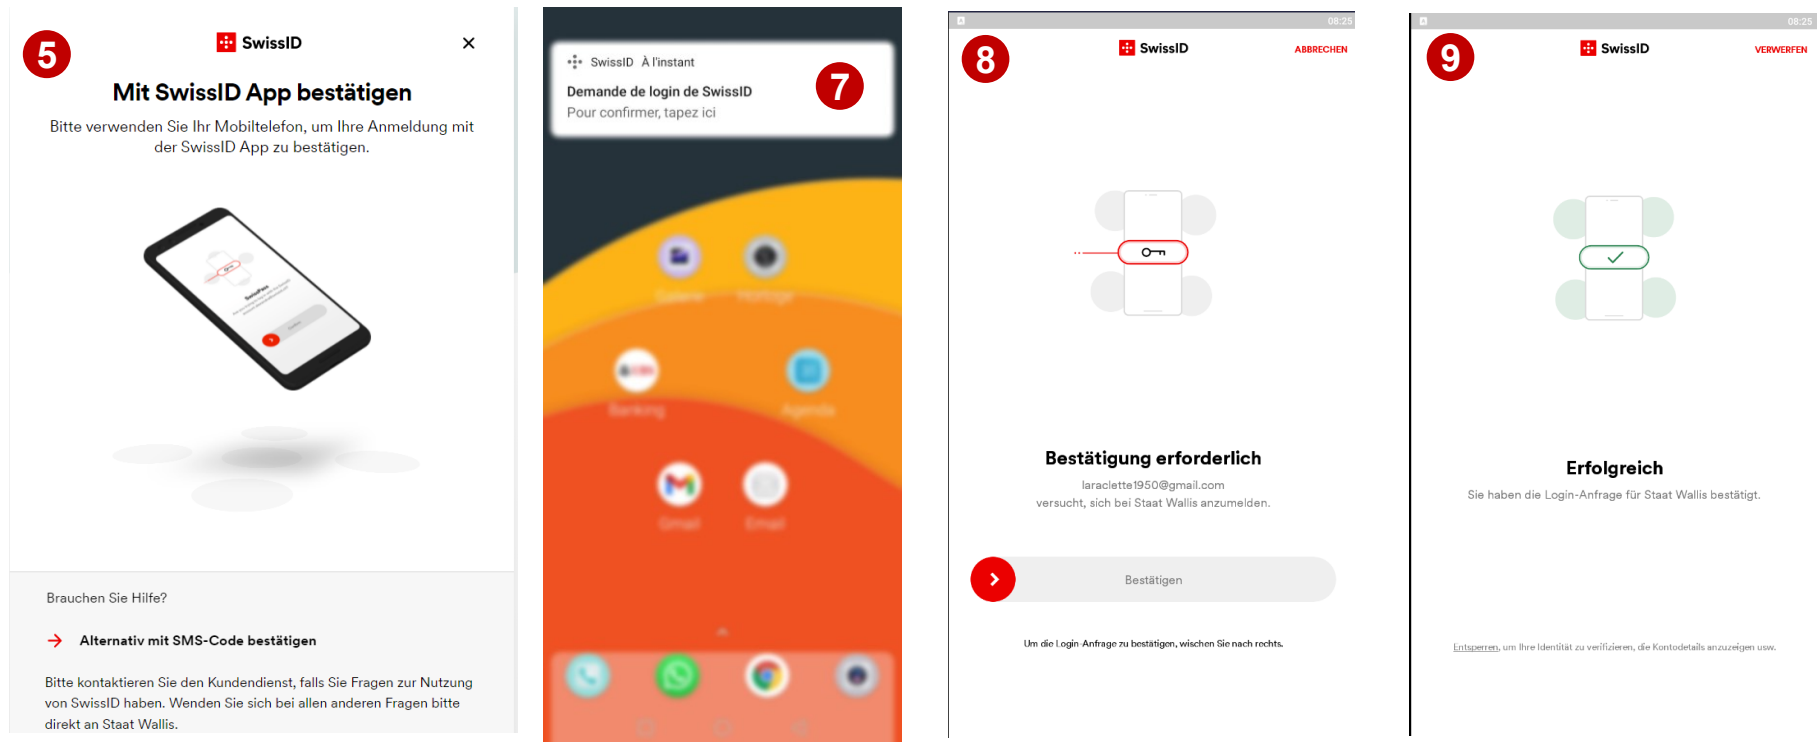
5

SwissID

Mit SwissID App bestätigen

Bitte verwenden Sie Ihr Mobiltelefon, um Ihre Anmeldung mit der SwissID App zu bestätigen.

Brauchen Sie Hilfe?

Alternativ mit SMS-Code bestätigen

Bitte kontaktieren Sie den Kundendienst, falls Sie Fragen zur Nutzung von SwissID haben. Wenden Sie sich bei allen anderen Fragen bitte direkt an Staat Wallis.

SwissID À l'instant

Demande de login de SwissID

Pour confirmer, tapez ici

7

08:25

8

SwissID

ABBRECHEN

Bestätigung erforderlich

laraclette1950@gmail.com versucht, sich bei Staat Wallis anzumelden.

Bestätigen

Um die Login-Anfrage zu bestätigen, wischen Sie nach rechts.

08:25

9

SwissID

VERWERFEN

Erfolgreich

Sie haben die Login-Anfrage für Staat Wallis bestätigt.

Entsperren, um Ihre Identität zu verifizieren, die Kontodetails anzuzeigen usw.